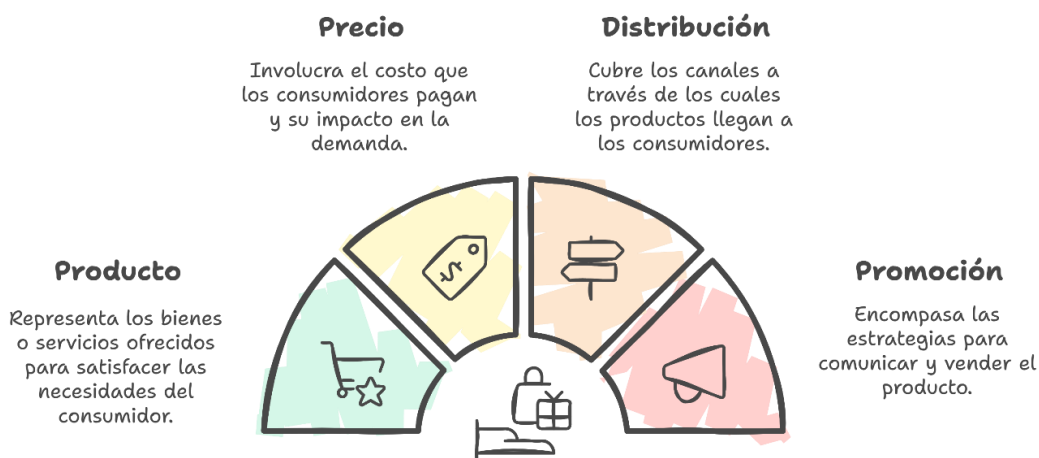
Precio

Involucra el costo que los consumidores pagan y su impacto en la demanda.

Distribución

Cubre los canales a través de los cuales los productos llegan a los consumidores.

Producto

Representa los bienes o servicios ofrecidos para satisfacer las necesidades del consumidor.

Promoción

Encompasa las estrategias para comunicar y vender el producto.